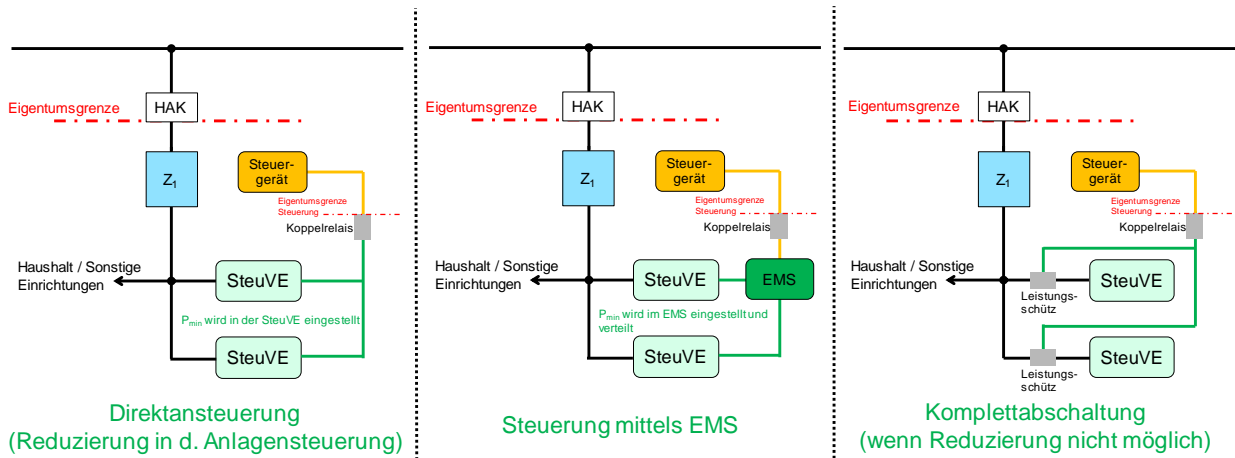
Eigentumsgrenze

HAK

$Z_1$

Steuergerät

Eigentumsgrenze Steuerung

Koppelrelais

Haushalt / Sonstige Einrichtungen

SteuVE

$P_{min}$ wird in der SteuVE eingestellt

SteuVE

Direktansteuerung (Reduzierung in d. Anlagensteuerung)

Eigentumsgrenze

HAK

$Z_1$

Steuergerät

Eigentumsgrenze Steuerung

Koppelrelais

Haushalt / Sonstige Einrichtungen

SteuVE

EMS

$P_{min}$ wird im EMS eingestellt und verteilt

SteuVE

Steuerung mittels EMS

Eigentumsgrenze

HAK

$Z_1$

Steuergerät

Eigentumsgrenze Steuerung

Koppelrelais

Haushalt / Sonstige Einrichtungen

Leistungsschütz

SteuVE

Leistungsschütz

SteuVE

Komplettabschaltung (wenn Reduzierung nicht möglich)